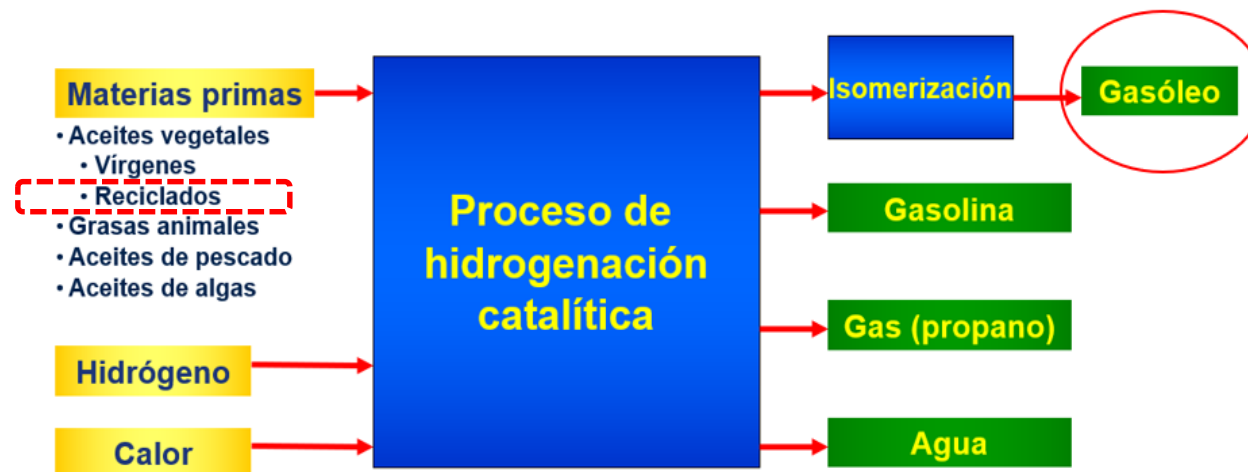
Materias primas
• Aceites vegetales
• Vírgenes
• Reciclados
• Grasas animales
• Aceites de pescado
• Aceites de algas

Hidrógeno

Calor

Proceso de hidrogenación catalítica

Isomerización

Gasóleo

Gasolina

Gas (propano)

Agua